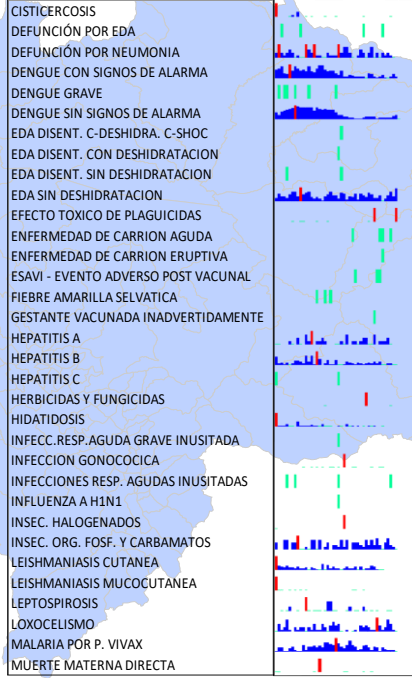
CISTICERCOSIS
DEFUNCIÓN POR EDA
DEFUNCIÓN POR NEUMONIA
DENGUE CON SIGNOS DE ALARMA
DENGUE GRAVE
DENGUE SIN SIGNOS DE ALARMA
EDA DISENT. C-DESHIDRA. C-SHOC
EDA DISENT. CON DESHIDRATACION
EDA DISENT. SIN DESHIDRATACION
EDA SIN DESHIDRATACION
EFECTO TOXICO DE PLAGUICIDAS
ENFERMEDAD DE CARRION AGUDA
ENFERMEDAD DE CARRION ERUPTIVA
ESAVI - EVENTO ADVERSO POST VACUNAL
FIEBRE AMARILLA SELVATICA
GESTANTE VACUNADA INADVERTIDAMENTE
HEPATITIS A
HEPATITIS B
HEPATITIS C
HERBICIDAS Y FUNGICIDAS
HIDATIDOSIS
INFECC.RESP.AGUDA GRAVE INUSITADA
INFECCION GONOCOCICA
INFECCIONES RESP. AGUDAS INUSITADAS
INFLUENZA A H1N1
INSEC. HALOGENADOS
INSEC. ORG. FOSF. Y CARBAMATOS
LEISHMANIASIS CUTANEA
LEISHMANIASIS MUCOCUTANEA
LEPTOSPIROSIS
LOXOCELISMO
MALARIA POR P. VIVAX
MUERTE MATERNA DIRECTA